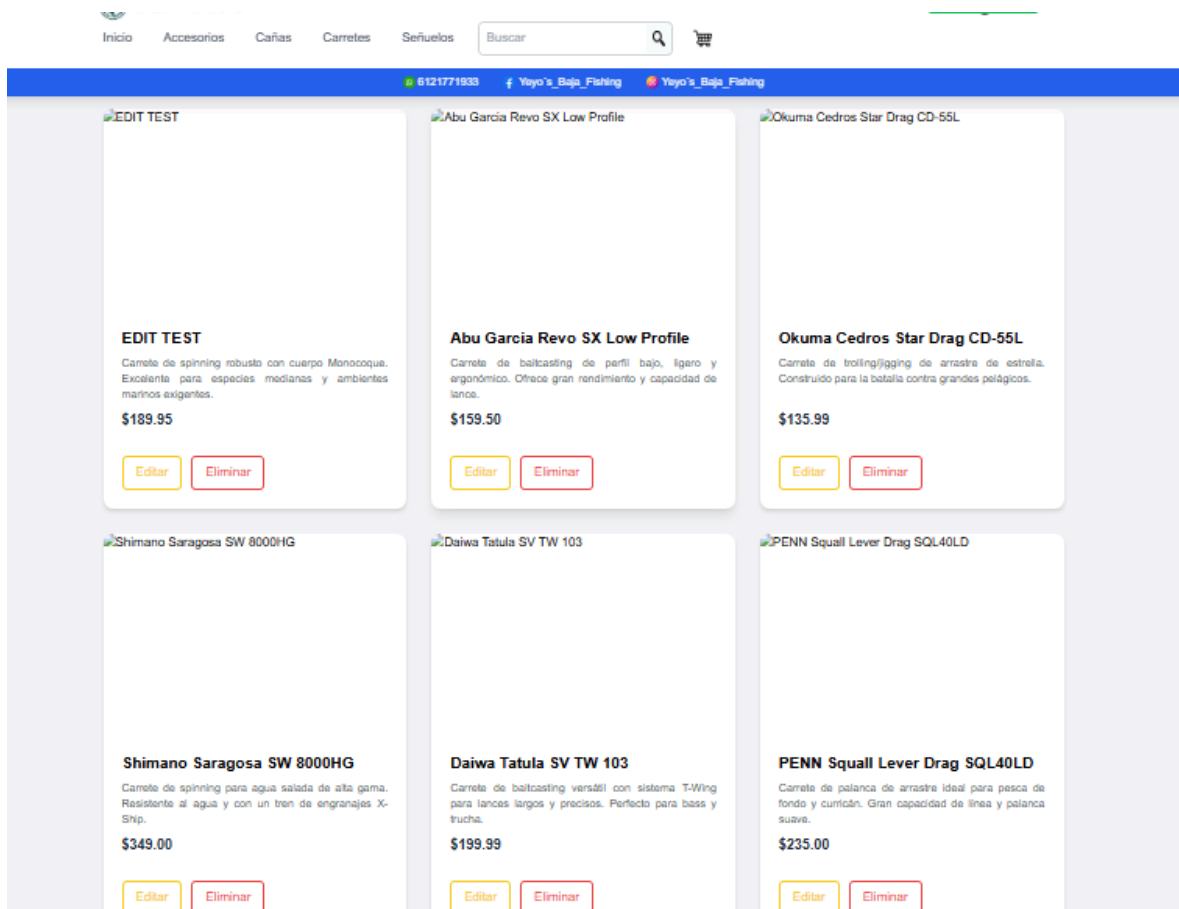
Inicio Accesorios Cañas Carretes Señuelos Buscar

6121771933 Yoyo's_Baja_Fishing Yoyo's_Baja_Fishing

EDIT TEST

EDIT TEST

Carrete de spinning robusto con cuerpo Monocoque. Excelente para especies medianas y ambientes marinos exigentes.

$189.95

Editar Eliminar

Abu Garcia Revo SX Low Profile

Abu Garcia Revo SX Low Profile

Carrete de baitcasting de perfil bajo, ligero y ergonómico. Ofrece gran rendimiento y capacidad de lance.

$159.50

Editar Eliminar

Okuma Cedros Star Drag CD-55L

Okuma Cedros Star Drag CD-55L

Carrete de trolling/jigging de arrastre de estrella. Construido para la batalla contra grandes pelágicos.

$135.99

Editar Eliminar

Shimano Saragosa SW 8000HG

Shimano Saragosa SW 8000HG

Carrete de spinning para agua salada de alta gama. Resistente al agua y con un tren de engranajes X-Ship.

$349.00

Editar Eliminar

Daiwa Tatula SV TW 103

Daiwa Tatula SV TW 103

Carrete de baitcasting versátil con sistema T-Wing para lances largos y precisos. Perfecto para bass y trucha.

$199.99

Editar Eliminar

PENN Squall Lever Drag SQL40LD

PENN Squall Lever Drag SQL40LD

Carrete de palanca de arrastre ideal para pesca de fondo y curricán. Gran capacidad de línea y palanca suave.

$235.00

Editar Eliminar